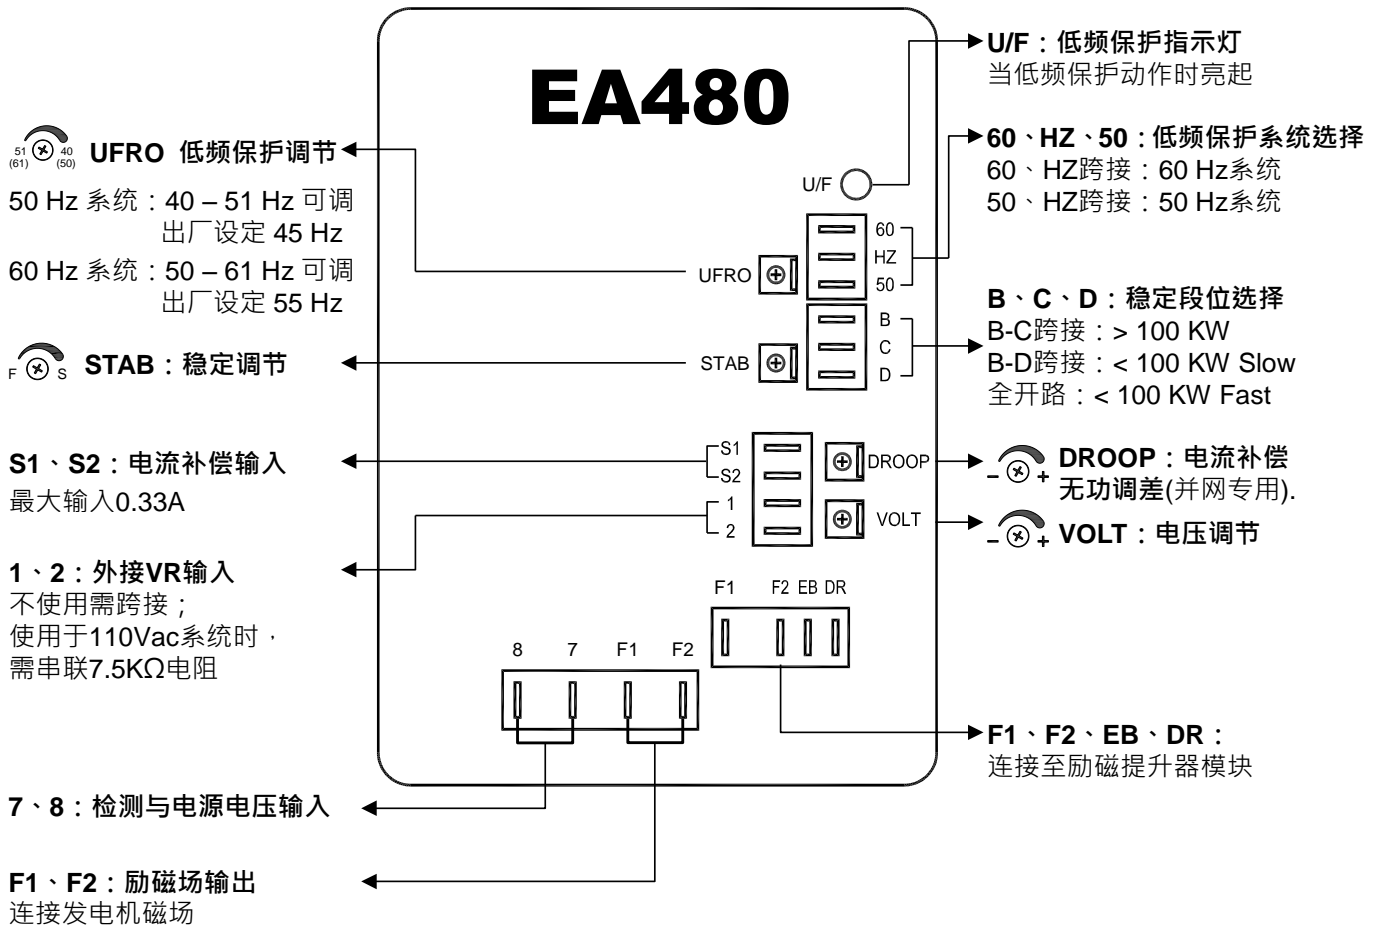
EA480

U/F：低频保护指示灯
当低频保护动作时亮起

51 (61) 40 (50) UFRO 低频保护调节

50 Hz 系统：40 – 51 Hz 可调
出厂设定 45 Hz
60 Hz 系统：50 – 61 Hz 可调
出厂设定 55 Hz

60、HZ、50：低频保护系统选择
60、HZ跨接：60 Hz系统
50、HZ跨接：50 Hz系统

U/F

60
HZ
50

UFRO

B、C、D：稳定段位选择
B-C跨接：> 100 KW
B-D跨接：< 100 KW Slow
全开路：< 100 KW Fast

F S STAB：稳定调节

STAB

B
C
D

S1、S2：电流补偿输入
最大输入0.33A

S1
S2
1
2

DROOP
VOLT

– + DROOP：电流补偿
无功调差(并网专用).

– + VOLT：电压调节

1、2：外接VR输入
不使用需跨接；
使用于110Vac系统时，
需串联7.5KΩ电阻

F1 F2 EB DR

8 7 F1 F2

F1、F2、EB、DR：
连接至励磁提升器模块

7、8：检测与电源电压输入

F1、F2：励磁场输出
连接发电机磁场